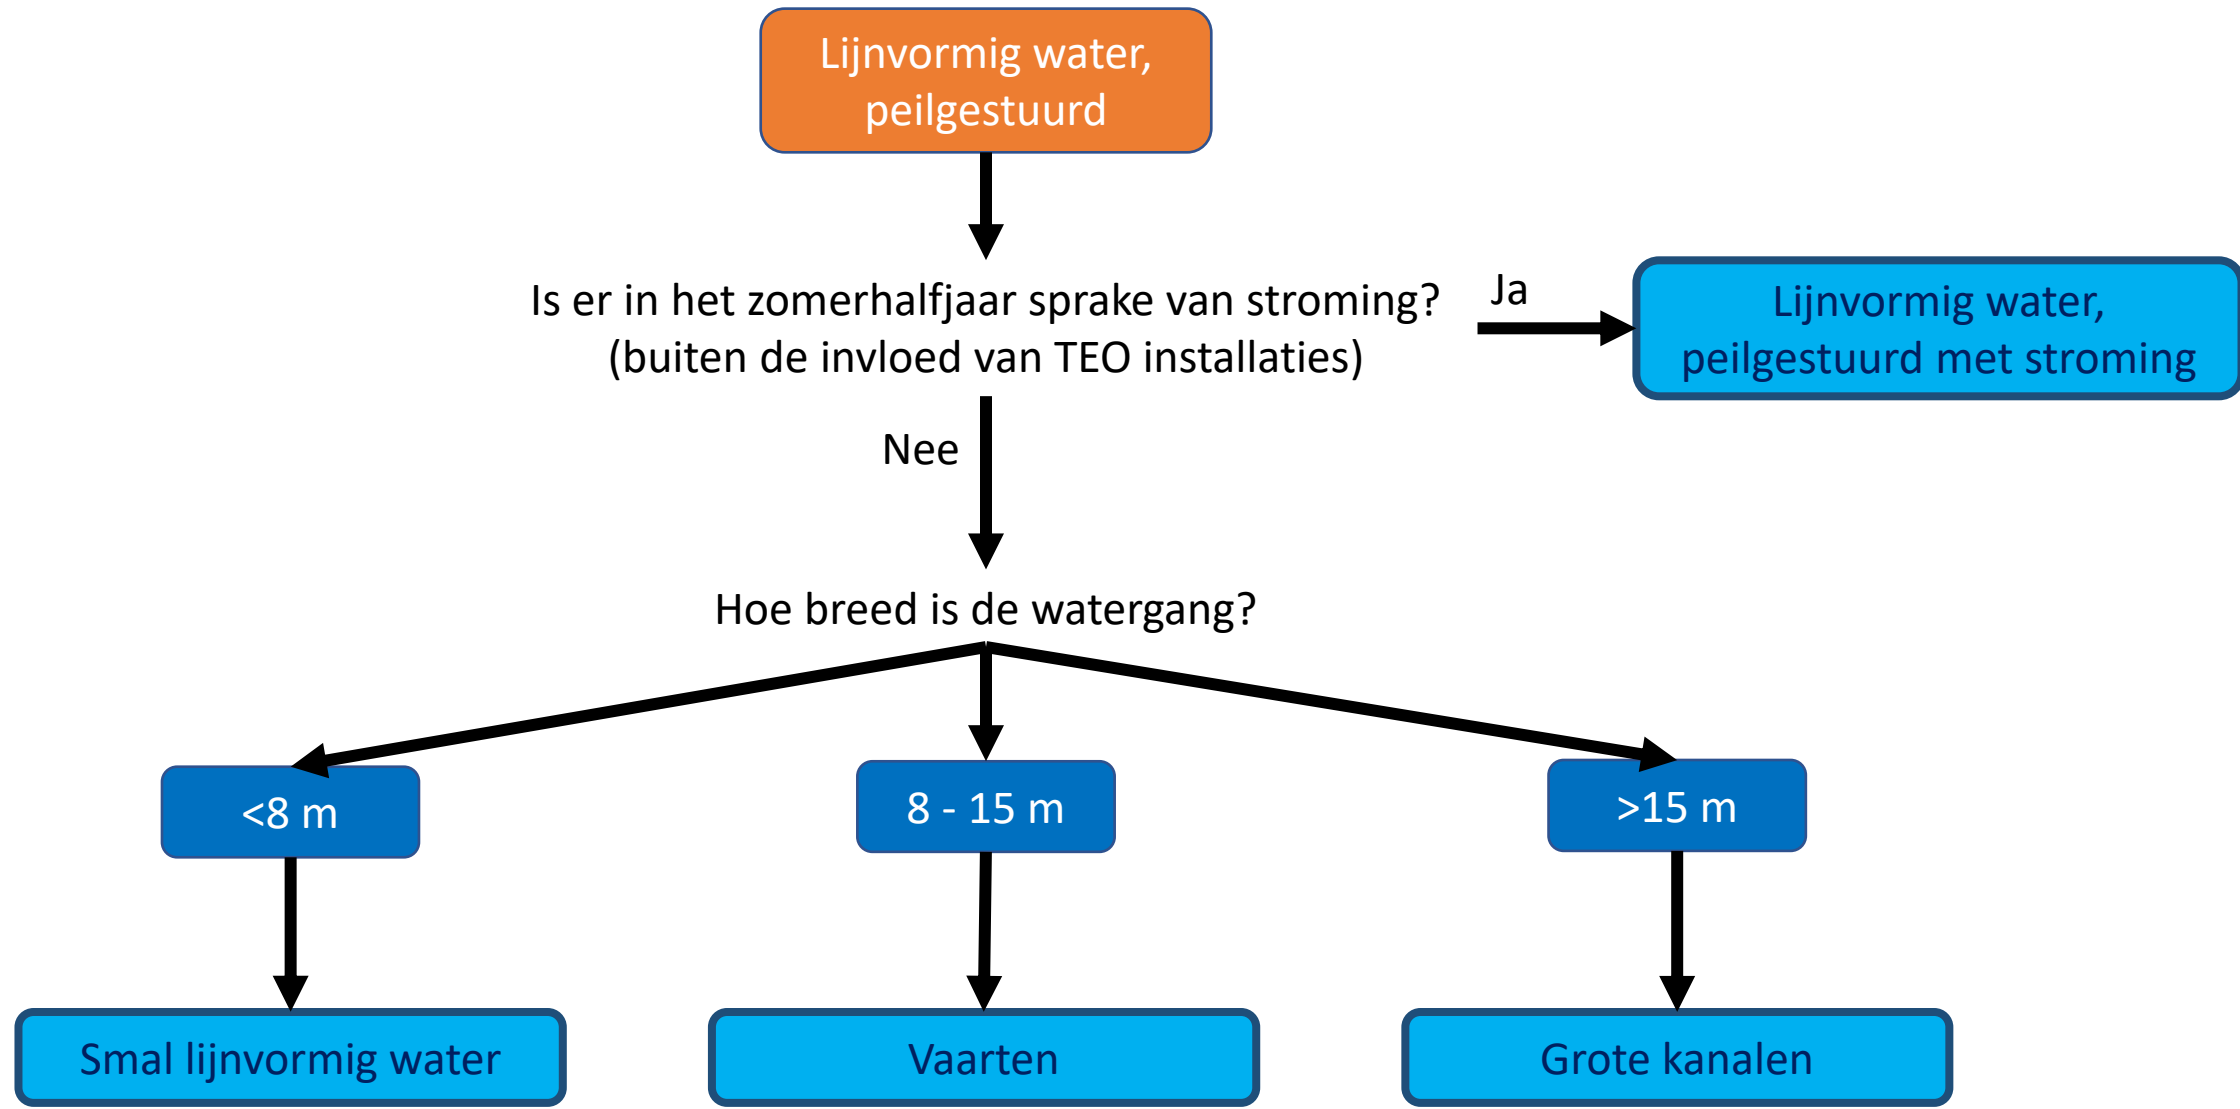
Lijnvormig water, peilgestuurd

Is er in het zomerhalfjaar sprake van stroming? (buiten de invloed van TEO installaties)

Ja

Lijnvormig water, peilgestuurd met stroming

Nee

Hoe breed is de watergang?

<8 m

8 - 15 m

>15 m

Smal lijnvormig water

Vaarten

Grote kanalen